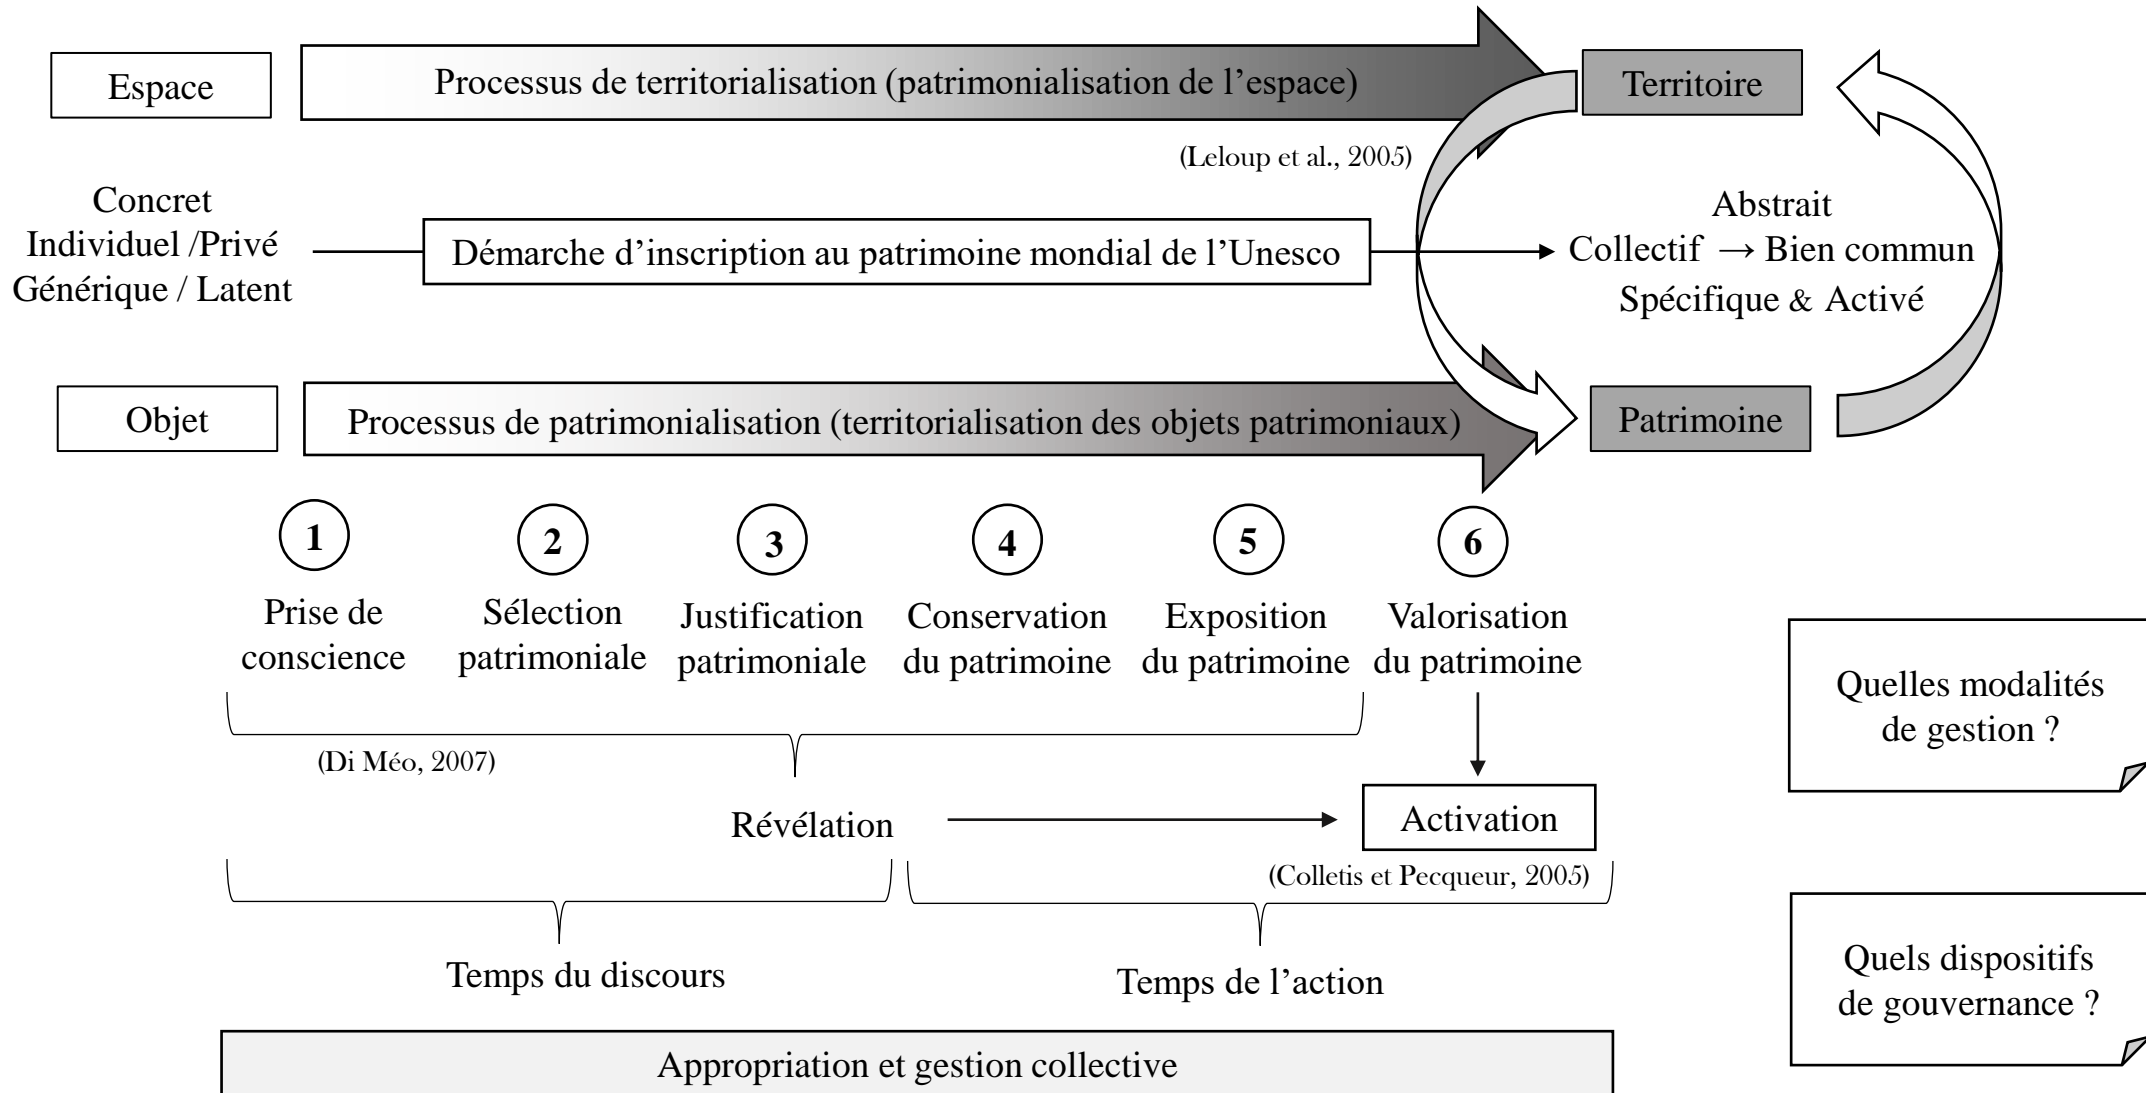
Espace

Processus de territorialisation (patrimonialisation de l'espace)

Territoire

(Leloup et al., 2005)

Concret
Individuel /Privé
Générique / Latent

Démarche d'inscription au patrimoine mondial de l'Unesco

Abstrait
Collectif → Bien commun
Spécifique & Activé

Objet

Processus de patrimonialisation (territorialisation des objets patrimoniaux)

Patrimoine

1 Prise de conscience

2 Sélection patrimoniale

3 Justification patrimoniale

4 Conservation du patrimoine

5 Exposition du patrimoine

6 Valorisation du patrimoine

(Di Méo, 2007)

Révélation

Activation

(Colletis et Pecqueur, 2005)

Temps du discours

Temps de l'action

Appropriation et gestion collective

Quelles modalités de gestion ?

Quels dispositifs de gouvernance ?